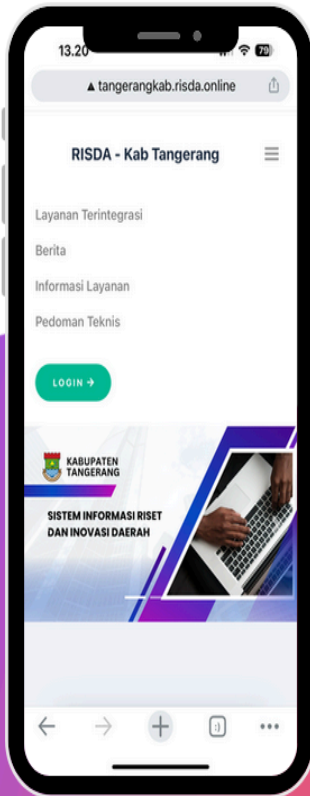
13.20

79

tangerangkab.risda.online

RISDA - Kab Tangerang

Layanan Terintegrasi

Berita

Informasi Layanan

Pedoman Teknis

LOGIN →

KABUPATEN TANGERANG

SISTEM INFORMASI RISET DAN INOVASI DAERAH

:)